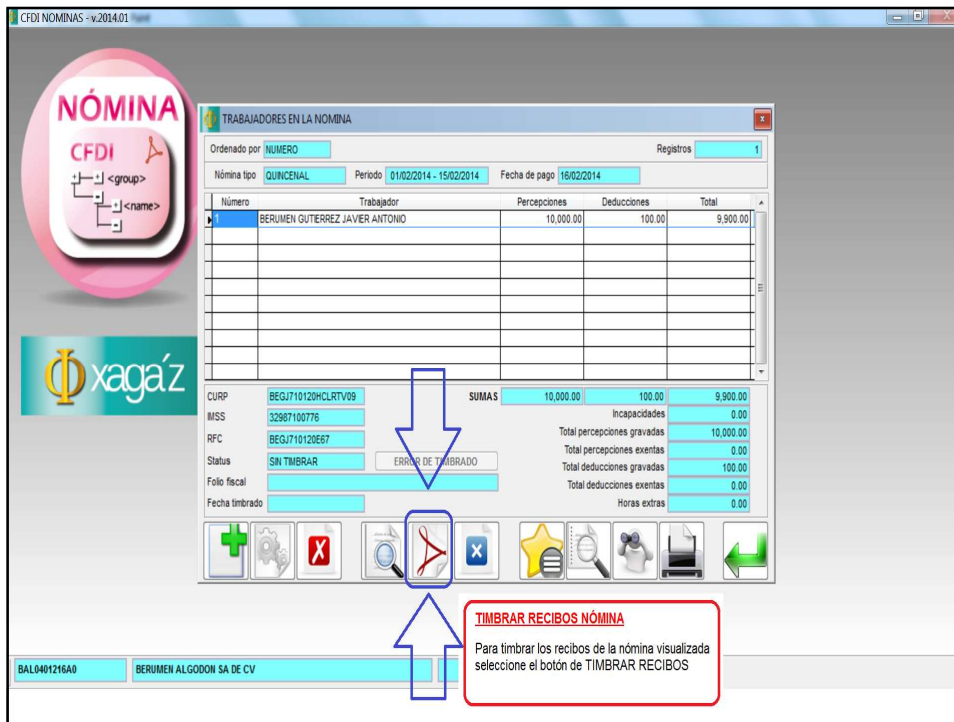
CFDI NOMINAS - v.2014.01

NÓMINA
CFDI
<group>
<name>

Φ xaga'z

TRABAJADORES EN LA NOMINA

Ordenado por NUMERO
Registros 1
Nómina tipo QUINCENAL
Periodo 01/02/2014 - 15/02/2014
Fecha de pago 16/02/2014

| Número | Trabajador | Percepciones | Deducciones | Total |
|---|---|---|---|---|
| 1 | BERUMEN GUTIERREZ JAVIER ANTONIO | 10,000.00 | 100.00 | 9,900.00 |

CURP BEGJ710120HCLRTV09
IMSS 32987100776
RFC BEGJ710120E67
Status SIN TIMBRAR
ERROR DE TIMBRADO
Folio fiscal
Fecha timbrado

SUMAS 10,000.00 100.00 9,900.00
Incapacidades 0.00
Total percepciones gravadas 10,000.00
Total percepciones exentas 0.00
Total deducciones gravadas 100.00
Total deducciones exentas 0.00
Horas extras 0.00

TIMBRAR RECIBOS NÓMINA
Para timbrar los recibos de la nómina visualizada seleccione el botón de TIMBRAR RECIBOS

BAL0401216A0
BERUMEN ALGODON SA DE CV